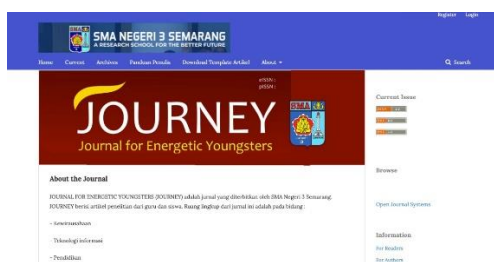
Register Login

SMA NEGERI 3 SEMARANG
A RESEARCH SCHOOL FOR THE BETTER FUTURE

Home Current Archives Panduan Penulis Download Template Artikel About ▾

Q Search

eISSN :
pISSN :

JOURNEY
Journal for Energetic Youngsters

About the Journal

JOURNAL FOR ENERGETIC YOUNGSTERS (JOURNEY) adalah jurnal yang diterbitkan oleh SMA Negeri 3 Semarang. JOURNEY berisi artikel penelitian dari guru dan siswa. Ruang lingkup dari jurnal ini adalah pada bidang :

- Sosial-humaniora

- Teknologi Informasi

- Pendidikan

Current Issue

Browse

Open Journal Systems

Information

For Readers

For Authors